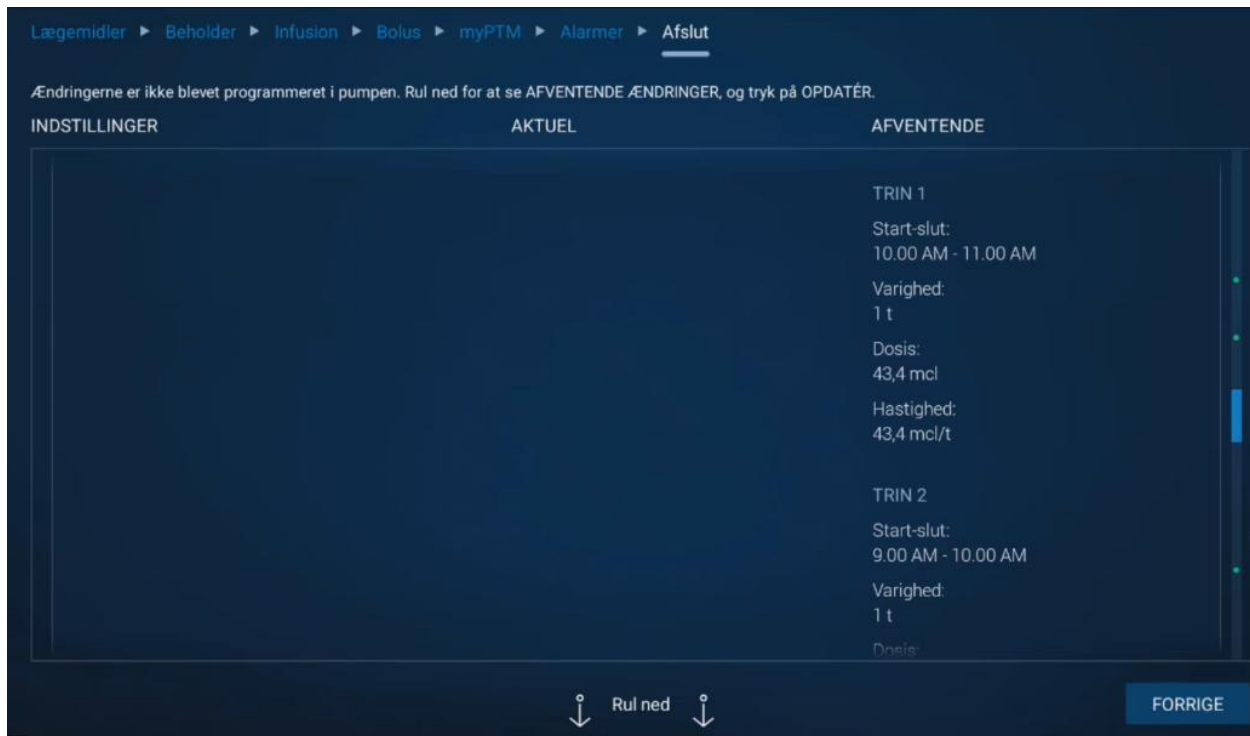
Lægemidler ▸ Beholder ▸ Infusion ▸ Bolus ▸ myPTM ▸ Alarmer ▸ Afslut

Ændringerne er ikke blevet programmeret i pumpen. Rul ned for at se AFVENTENDE ÆNDRINGER, og tryk på OPDATÉR.

| INDSTILLINGER | AKTUEL | AFVENTENDE |
|---|---|---|
| | | TRIN 1 |
| | | Start-slut: 10.00 AM - 11.00 AM |
| | | Varighed: 1 t |
| | | Dosis: 43,4 mcl |
| | | Hastighed: 43,4 mcl/t |
| | | TRIN 2 |
| | | Start-slut: 9.00 AM - 10.00 AM |
| | | Varighed: 1 t |
| | | Dosis: |

Rul ned

FORRIGE